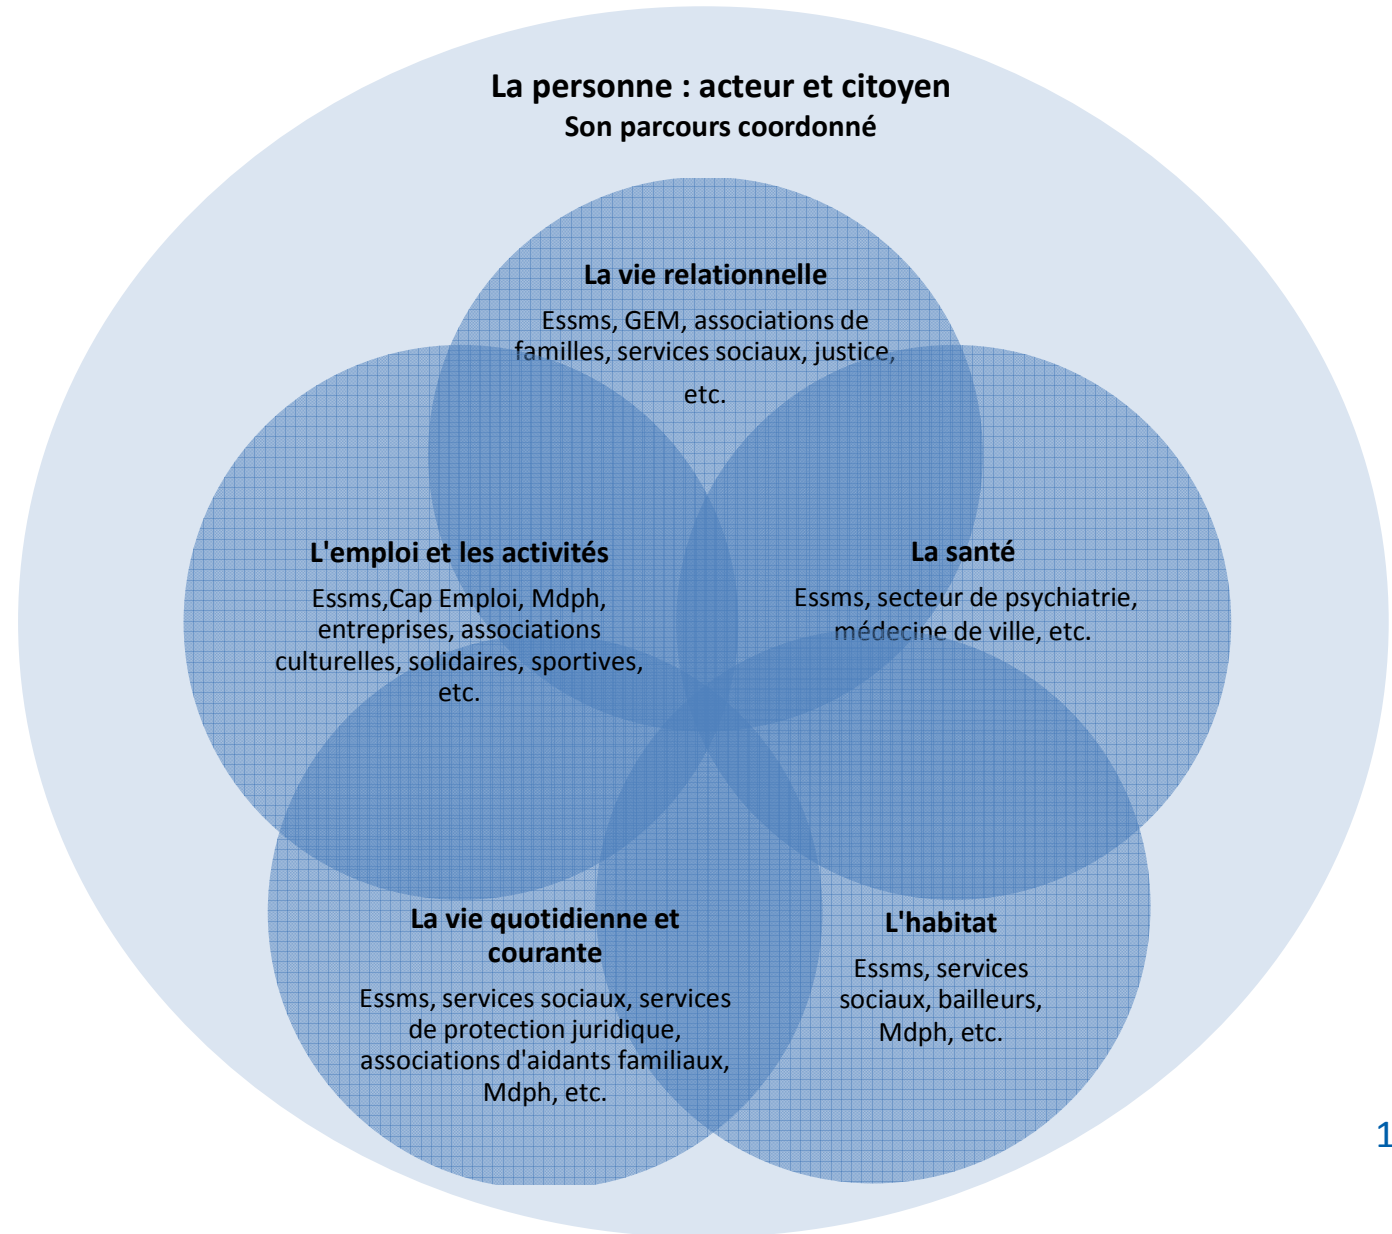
La personne : acteur et citoyen
Son parcours coordonné

La vie relationnelle
Essms, GEM, associations de familles, services sociaux, justice, etc.

L'emploi et les activités
Essms,Cap Emploi, Mdph, entreprises, associations culturelles, solidaires, sportives, etc.

La santé
Essms, secteur de psychiatrie, médecine de ville, etc.

La vie quotidienne et courante
Essms, services sociaux, services de protection juridique, associations d'aidants familiaux, Mdph, etc.

L'habitat
Essms, services sociaux, bailleurs, Mdph, etc.

1